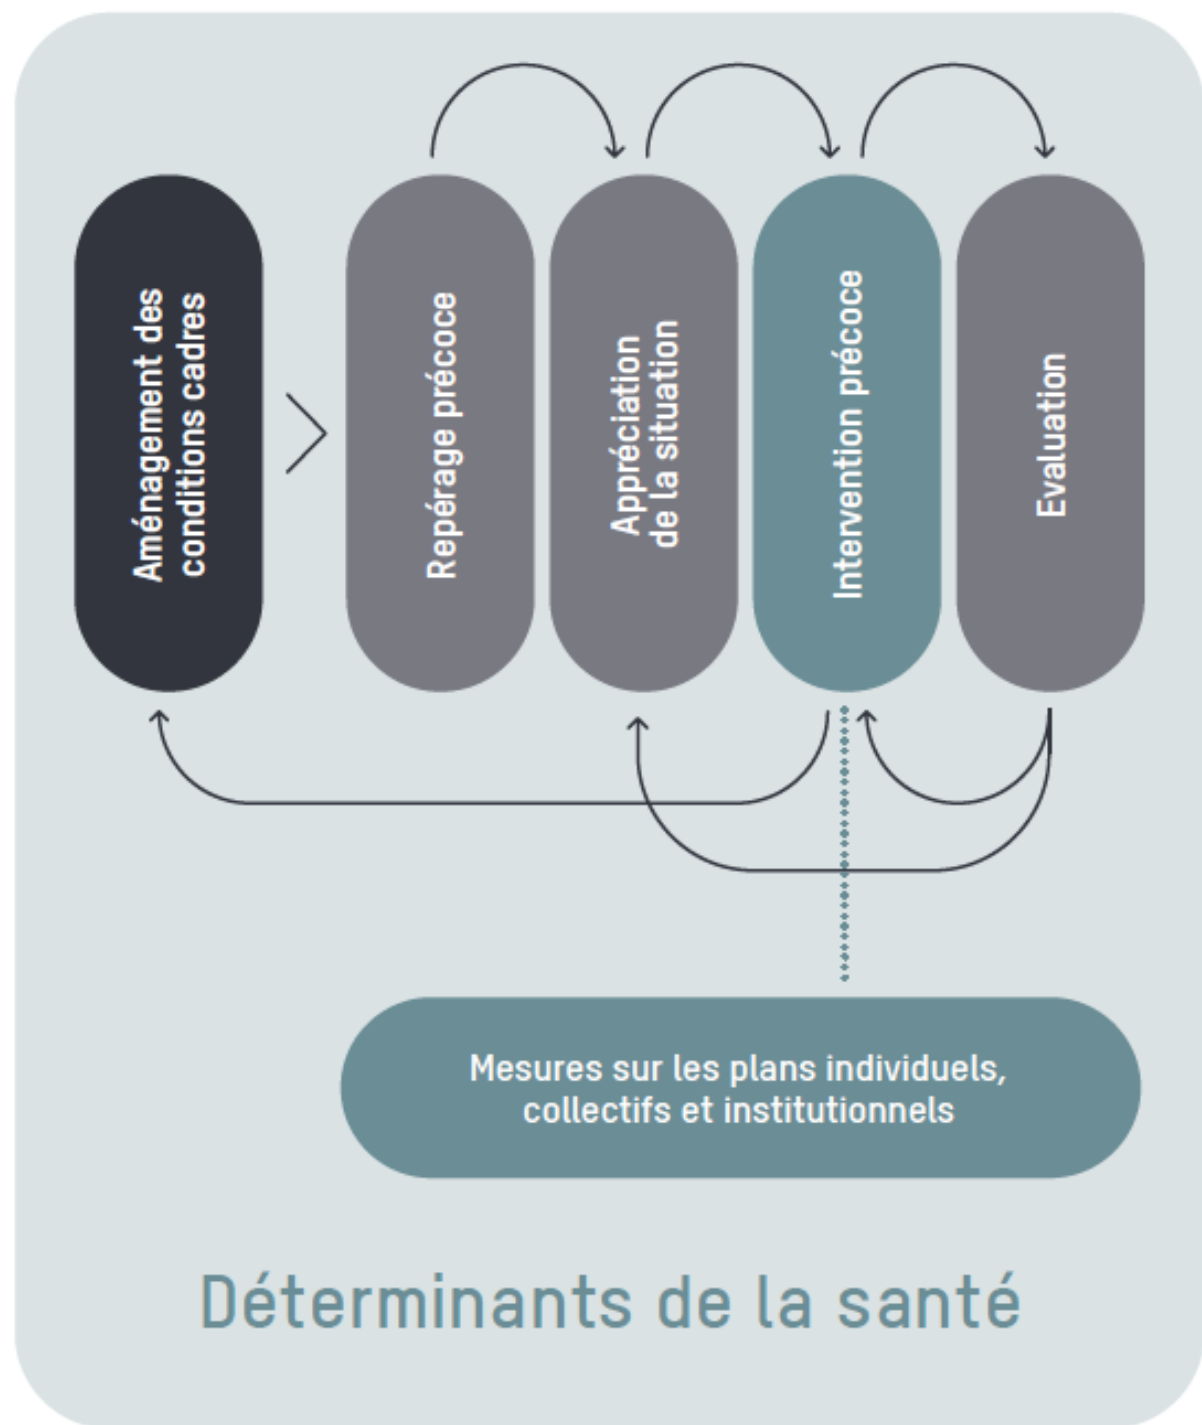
Aménagement des conditions cadres

Repérage précoce

Appréciation de la situation

Intervention précoce

Evaluation

Mesures sur les plans individuels, collectifs et institutionnels

Déterminants de la santé